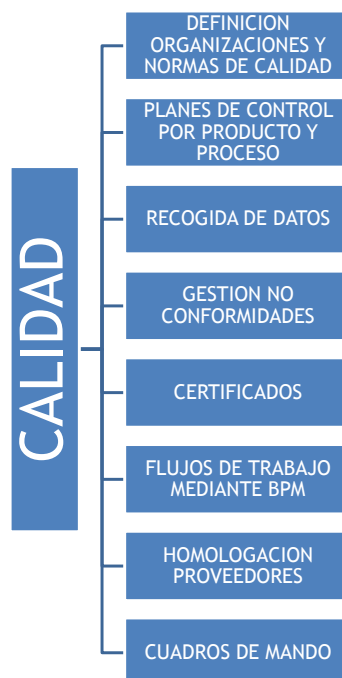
CALIDAD

DEFINICION ORGANIZACIONES Y NORMAS DE CALIDAD

PLANES DE CONTROL POR PRODUCTO Y PROCESO

RECOGIDA DE DATOS

GESTION NO CONFORMIDADES

CERTIFICADOS

FLUJOS DE TRABAJO MEDIANTE BPM

HOMOLOGACION PROVEEDORES

CUADROS DE MANDO